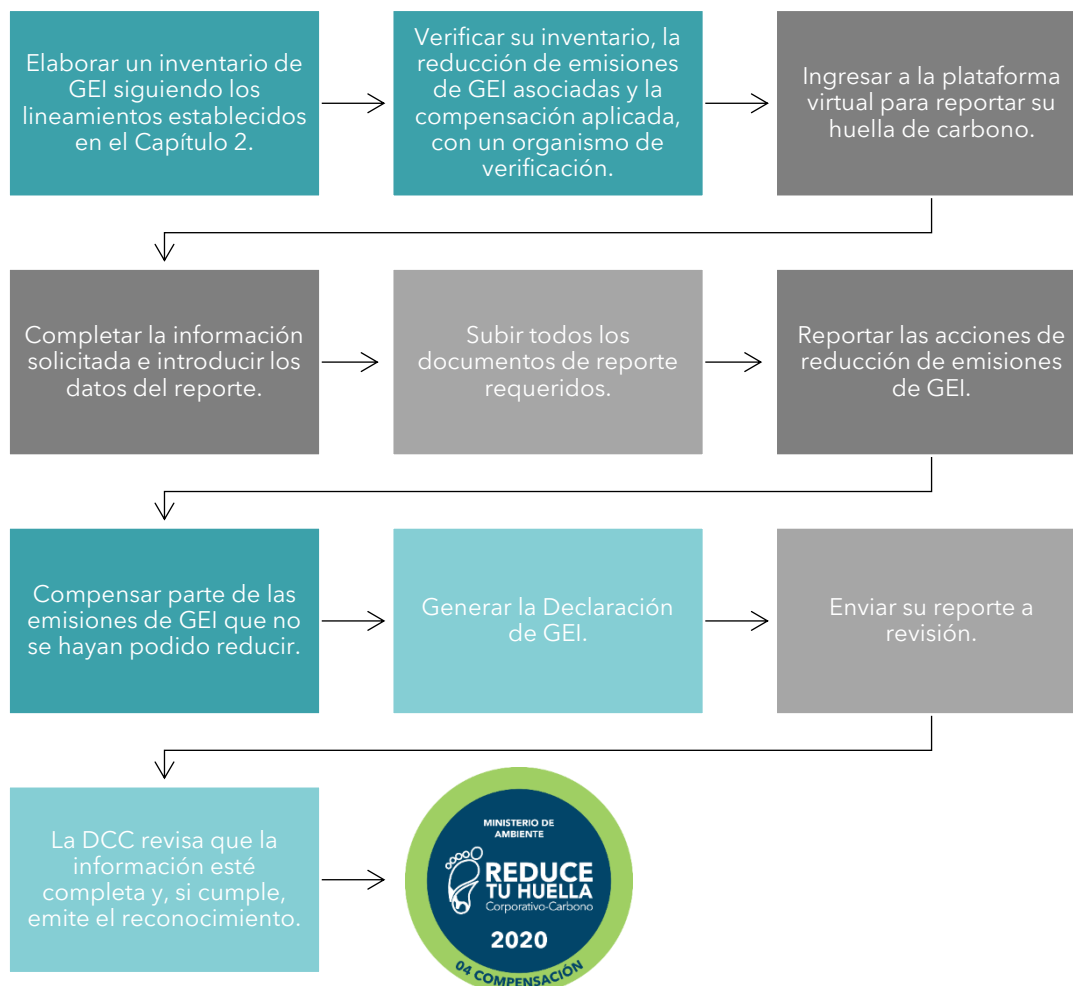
Elaborar un inventario de GEI siguiendo los lineamientos establecidos en el Capítulo 2.

Verificar su inventario, la reducción de emisiones de GEI asociadas y la compensación aplicada, con un organismo de verificación.

Ingresar a la plataforma virtual para reportar su huella de carbono.

Completar la información solicitada e introducir los datos del reporte.

Subir todos los documentos de reporte requeridos.

Reportar las acciones de reducción de emisiones de GEI.

Compensar parte de las emisiones de GEI que no se hayan podido reducir.

Generar la Declaración de GEI.

Enviar su reporte a revisión.

La DCC revisa que la información esté completa y, si cumple, emite el reconocimiento.

MINISTERIO DE AMBIENTE

REDUCE TU HUELLA

Corporativo-Carbono

2020

04 COMPENSACIÓN